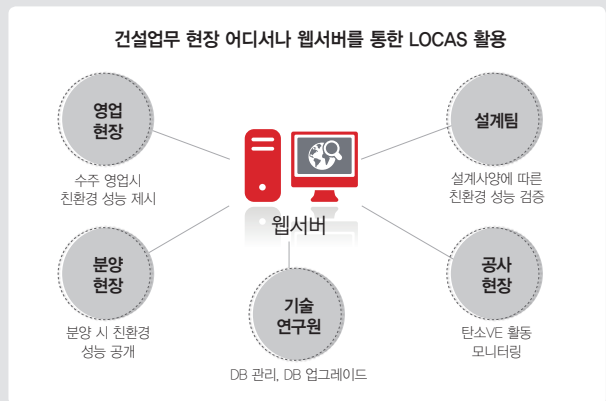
건설업무 현장 어디서나 웹서버를 통한 LOCAS 활용

영업
현장

수주 영업시
친환경 성능 제시

설계팀

설계사양에 따른
친환경 성능 검증

웹서버

분양
현장

분양 시 친환경
성능 공개

기술
연구원

DB 관리, DB 업그레이드

공사
현장

탄소VE 활동
모니터링